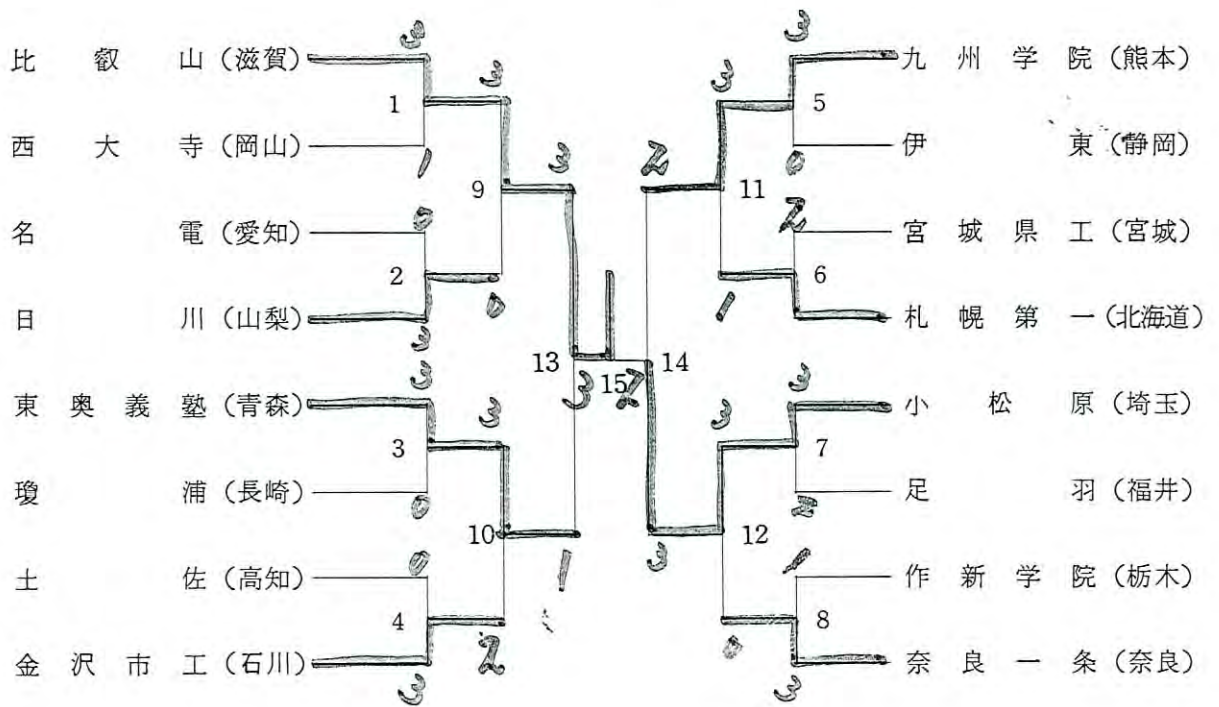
比叡山（滋賀） 3
1 3
西大寺（岡山） 1
9 3
名電（愛知） 0
2 0
日川（山梨） 3
東奥義塾（青森） 3
3 3
瓊浦（長崎） 0
10 1
土佐（高知） 0
4 2
金沢市工（石川） 3

13 3
15 2
14 3

九州学院（熊本） 3
5 3
伊東（静岡） 0
11 2
宮城県工（宮城） 2
6 1
札幌第一（北海道） 3
小松原（埼玉） 3
7 3
足羽（福井） 2
12 3
作新学院（栃木） 1
8 0
奈良一条（奈良） 3